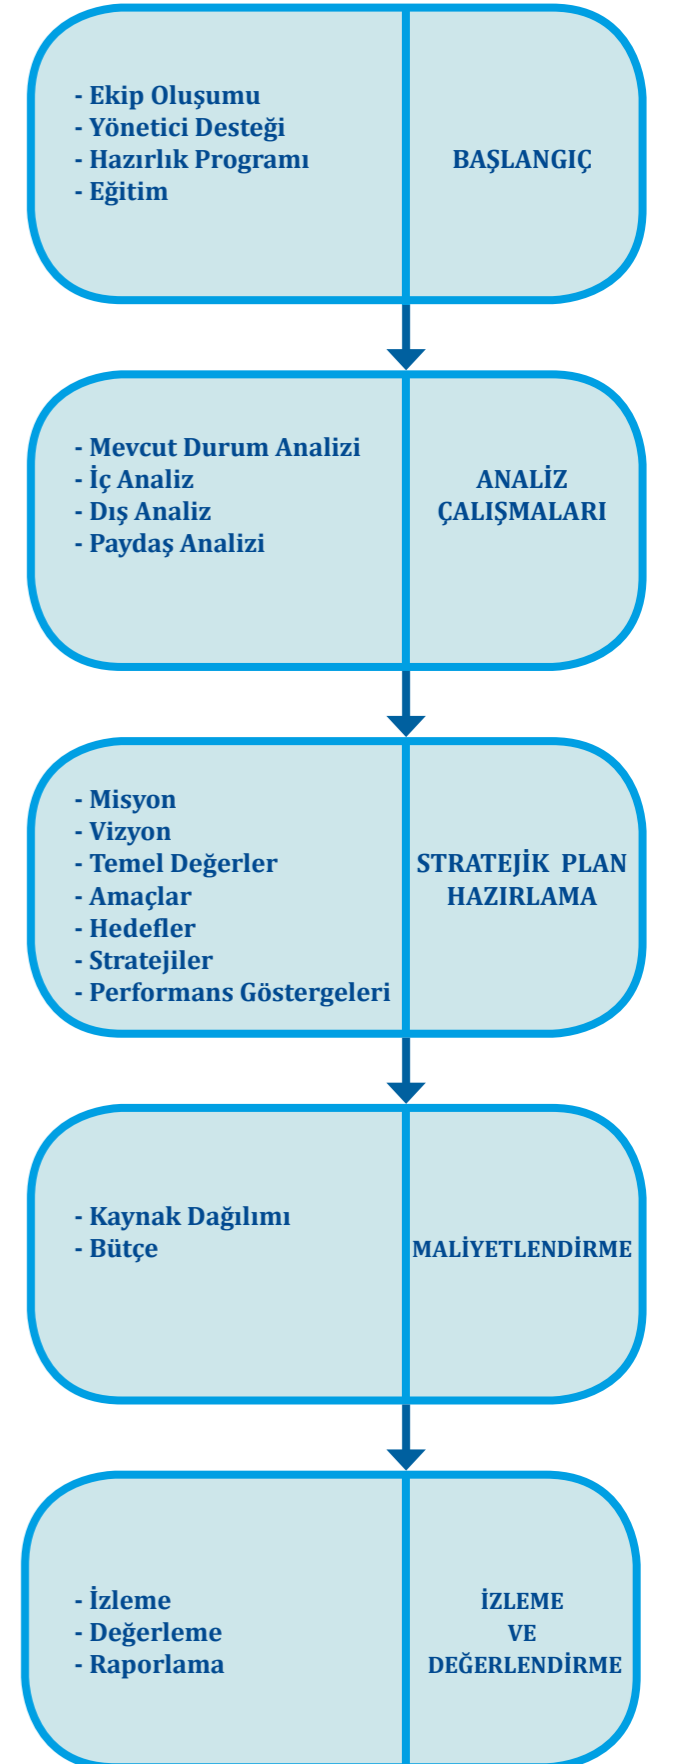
- Ekip Oluşumu
- Yönetici Desteği
- Hazırlık Programı
- Eğitim

BAŞLANGIÇ

- Mevcut Durum Analizi
- İç Analiz
- Dış Analiz
- Paydaş Analizi

ANALİZ ÇALIŞMALARI

- Misyon
- Vizyon
- Temel Değerler
- Amaçlar
- Hedefler
- Stratejiler
- Performans Göstergeleri

STRATEJİK PLAN HAZIRLAMA

- Kaynak Dağılımı
- Bütçe

MALİYETLENDİRME

- İzleme
- Değerleme
- Raporlama

İZLEME VE DEĞERLENDİRME